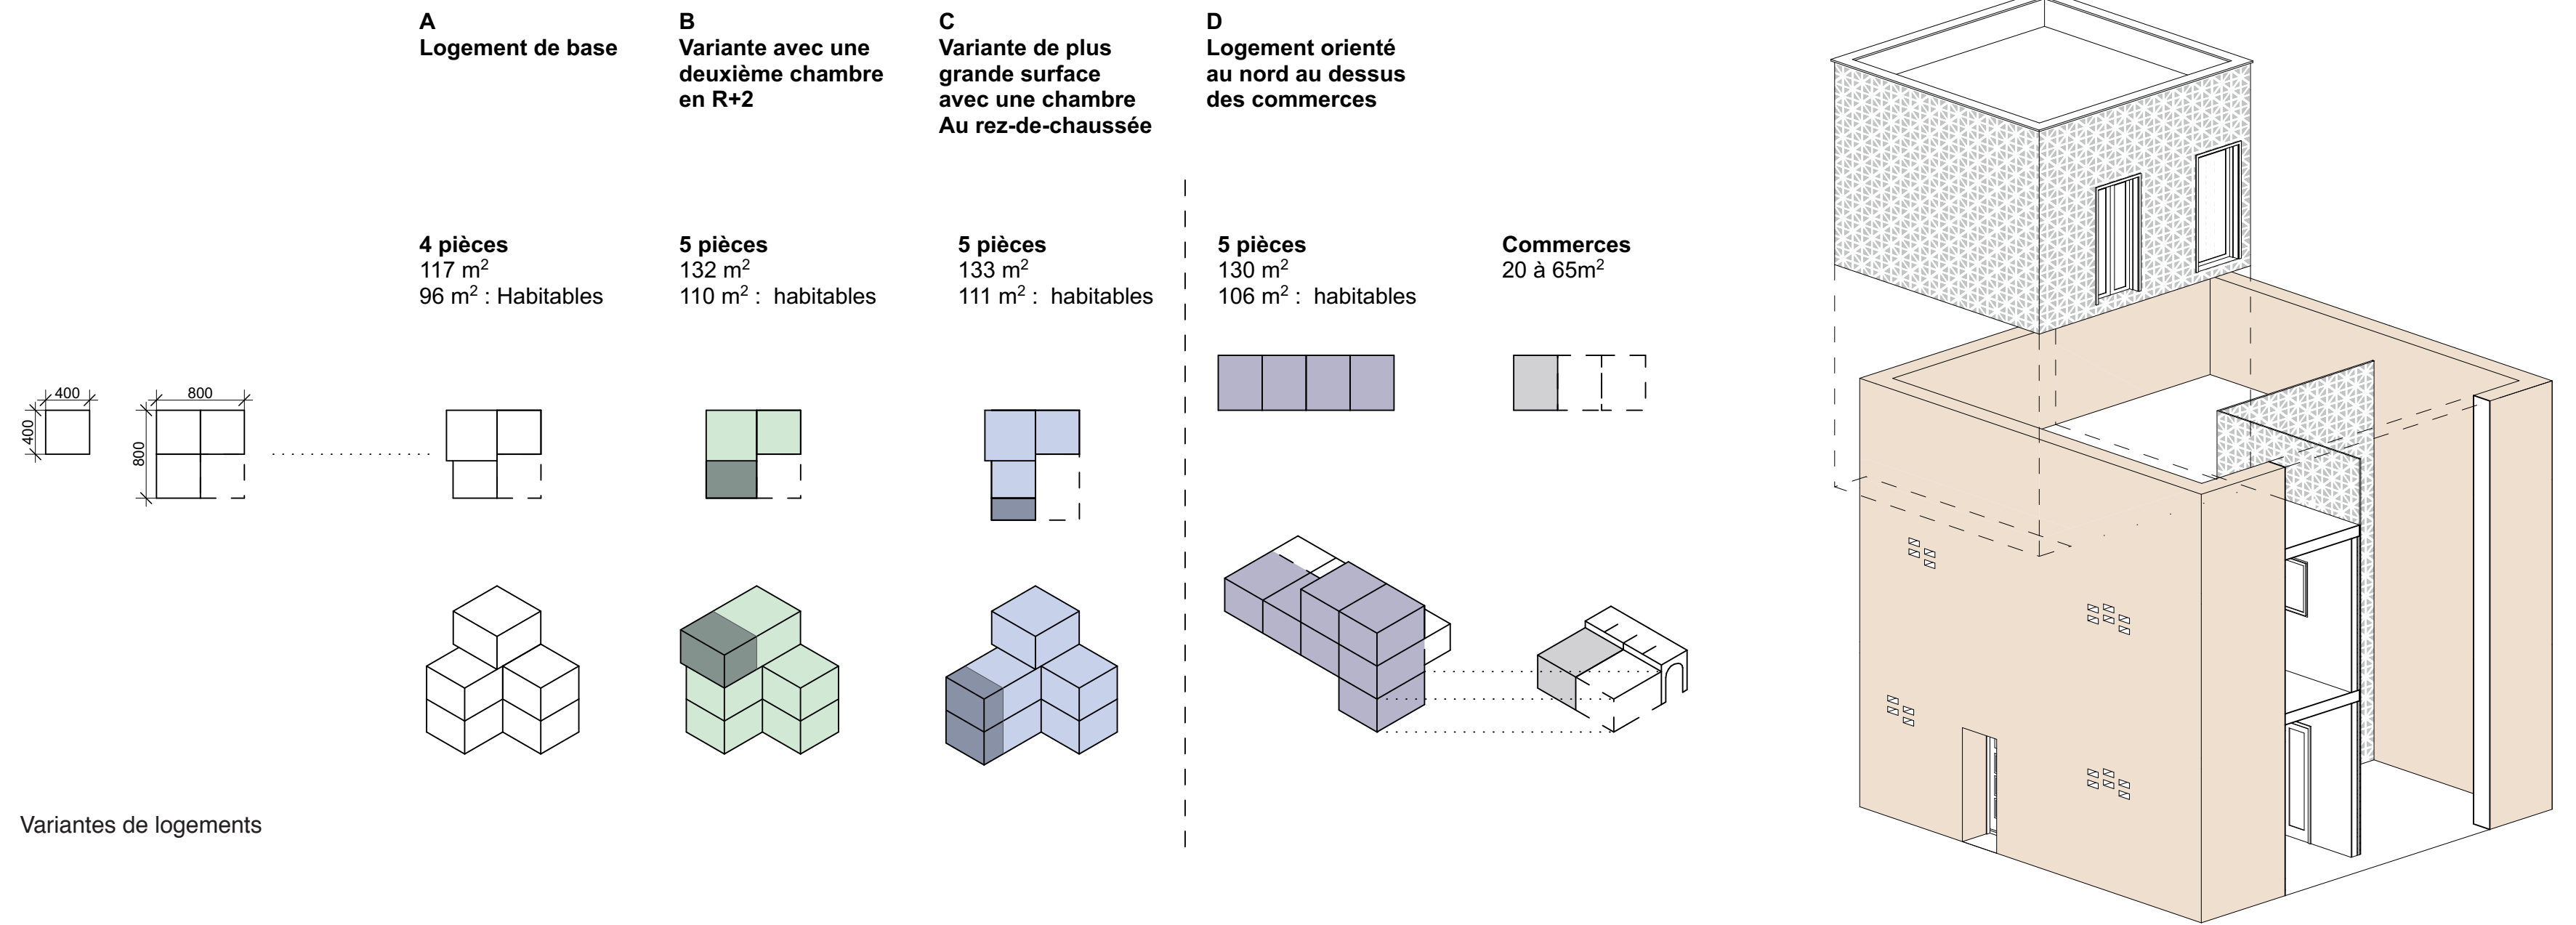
A
Logement de base

B
Variante avec une deuxième chambre en R+2

C
Variante de plus grande surface avec une chambre Au rez-de-chaussée

D
Logement orienté au nord au dessus des commerces

4 pièces
117 m$^2$
96 m$^2$ : Habitables

5 pièces
132 m$^2$
110 m$^2$ : habitables

5 pièces
133 m$^2$
111 m$^2$ : habitables

5 pièces
130 m$^2$
106 m$^2$ : habitables

Commerces
20 à 65m$^2$

400
400
800
800

Variantes de logements